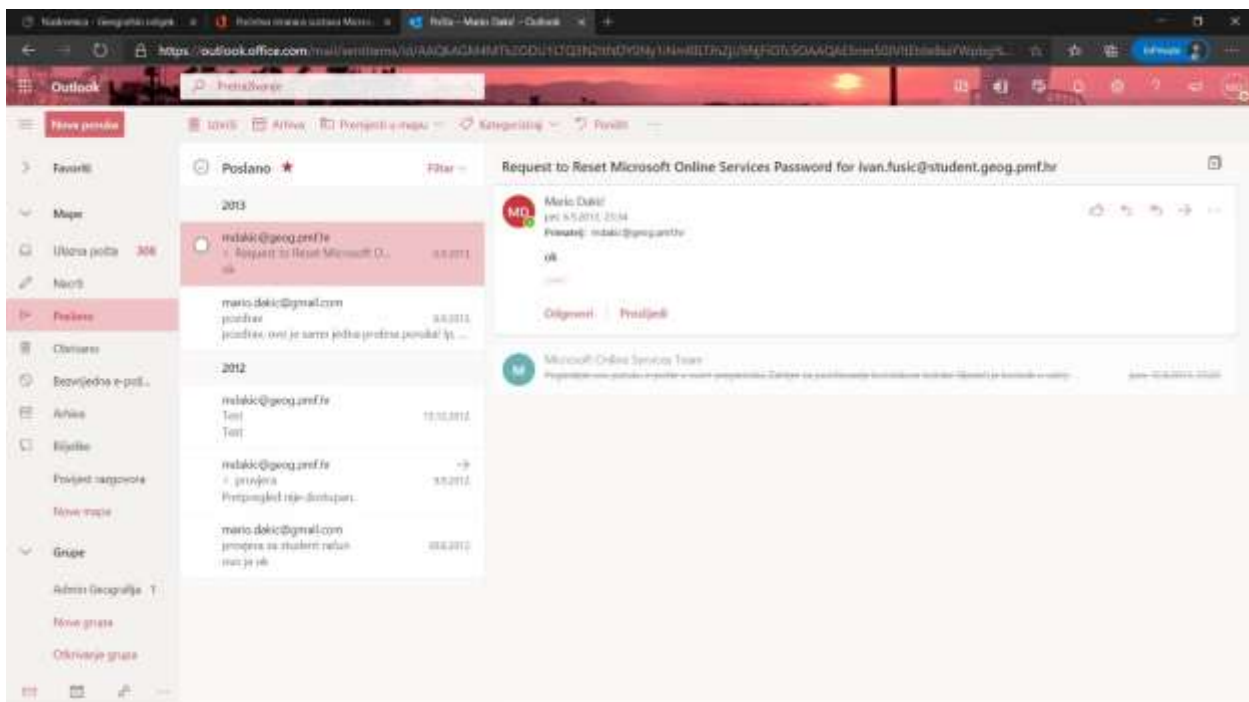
Naslovnica - Geografski odsjek | Početna stranica sustava Micro... | Pošta - Mario Dakić - Outlook

https://outlook.office.com/mail/sentitems/id/AAQkAGM4MTk2ODU1LTQ3N2ItNDY0Ny1iNmE0LThjZjU5NjFiOTc5OAAQAEbmn50VREbIxdIaFWpIgrS...

InPrivate

Outlook

Pretraživanje

Nova poruka

Izbriši | Arhiva | Premjesti u mapu | Kategoriziraj | Poništi

Favoriti

Mape

Ulazna pošta 308

Nacrti

Poslano

Obrisano

Bezvrijedna e-pošt...

Arhiva

Bilješke

Povijest razgovora

Nova mapa

Grupe

Admin Geografija 1

Nova grupa

Otkrivanje grupa

Poslano ★

Filtar

2013

mdakic@geog.pmf.hr
Request to Reset Microsoft O...
ok
6.5.2013.

mario.dakic@gmail.com
pozdrav
pozdrav, ovo je samo jedna probna poruka! lp, ...
6.5.2013.

2012

mdakic@geog.pmf.hr
Test
Test
13.10.2012.

mdakic@geog.pmf.hr
provjera
Pretpregled nije dostupan.
9.5.2012.

mario.dakic@gmail.com
provjera za student račun
ovo je ok
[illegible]

Request to Reset Microsoft Online Services Password for ivan.fusic@student.geog.pmf.hr

MD
Mario Dakić
pet 6.5.2013. 23:34
Primatelj: mdakic@geog.pmf.hr

ok

Odgovori | Proslijedi

M
Microsoft Online Services Team
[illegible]
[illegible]